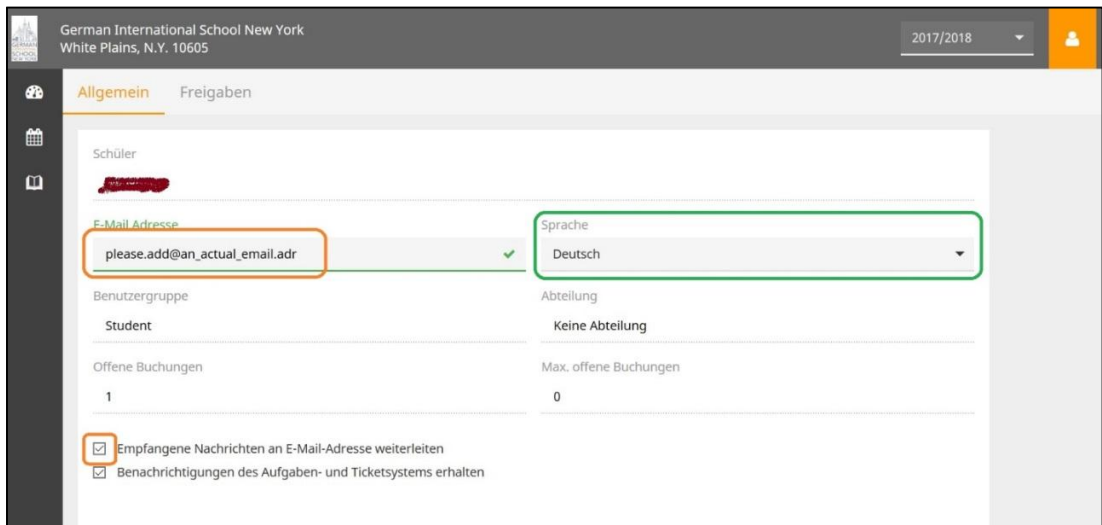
German International School New York
White Plains, N.Y. 10605

2017/2018

Allgemein Freigaben

Schüler

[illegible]

E-Mail Adresse
please.add@an_actual_email.adr

Sprache
Deutsch

Benutzergruppe
Student

Abteilung
Keine Abteilung

Offene Buchungen
1

Max. offene Buchungen
0

☑ Empfangene Nachrichten an E-Mail-Adresse weiterleiten
☑ Benachrichtigungen des Aufgaben- und Ticketsystems erhalten